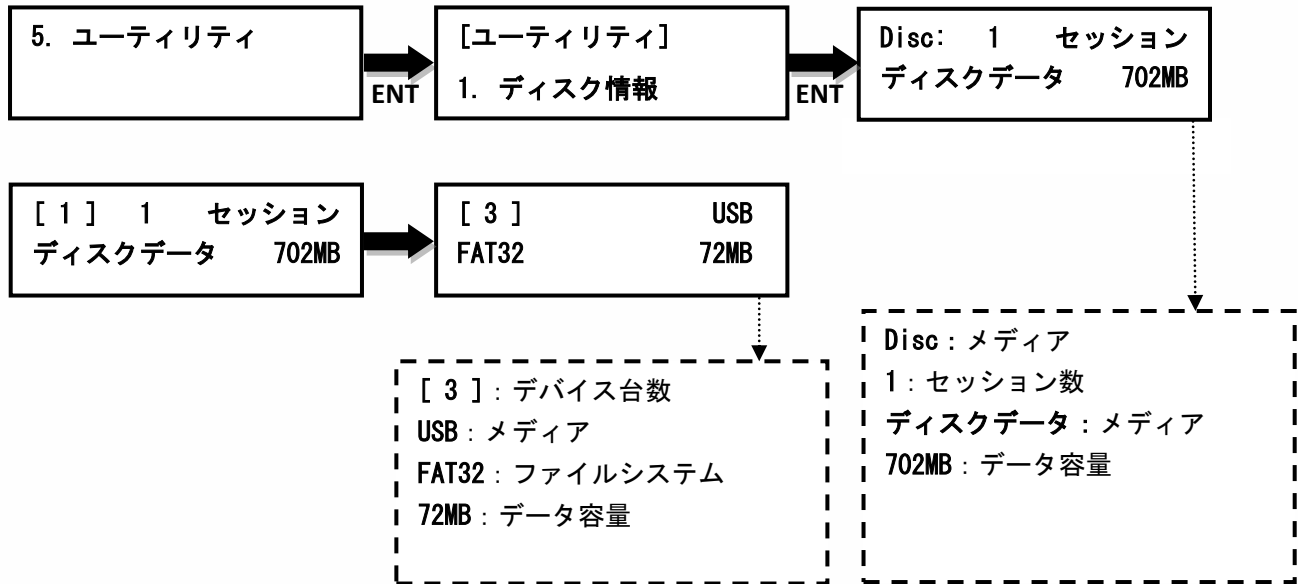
5. ユーティリティ

ENT

[ユーティリティ]
1. ディスク情報

ENT

Disc: 1 セッション
ディスクデータ 702MB

[ 1 ] 1 セッション
ディスクデータ 702MB

[ 3 ] USB
FAT32 72MB

[ 3 ]：デバイス台数
USB：メディア
FAT32：ファイルシステム
72MB：データ容量

Disc：メディア
1：セッション数
ディスクデータ：メディア
702MB：データ容量